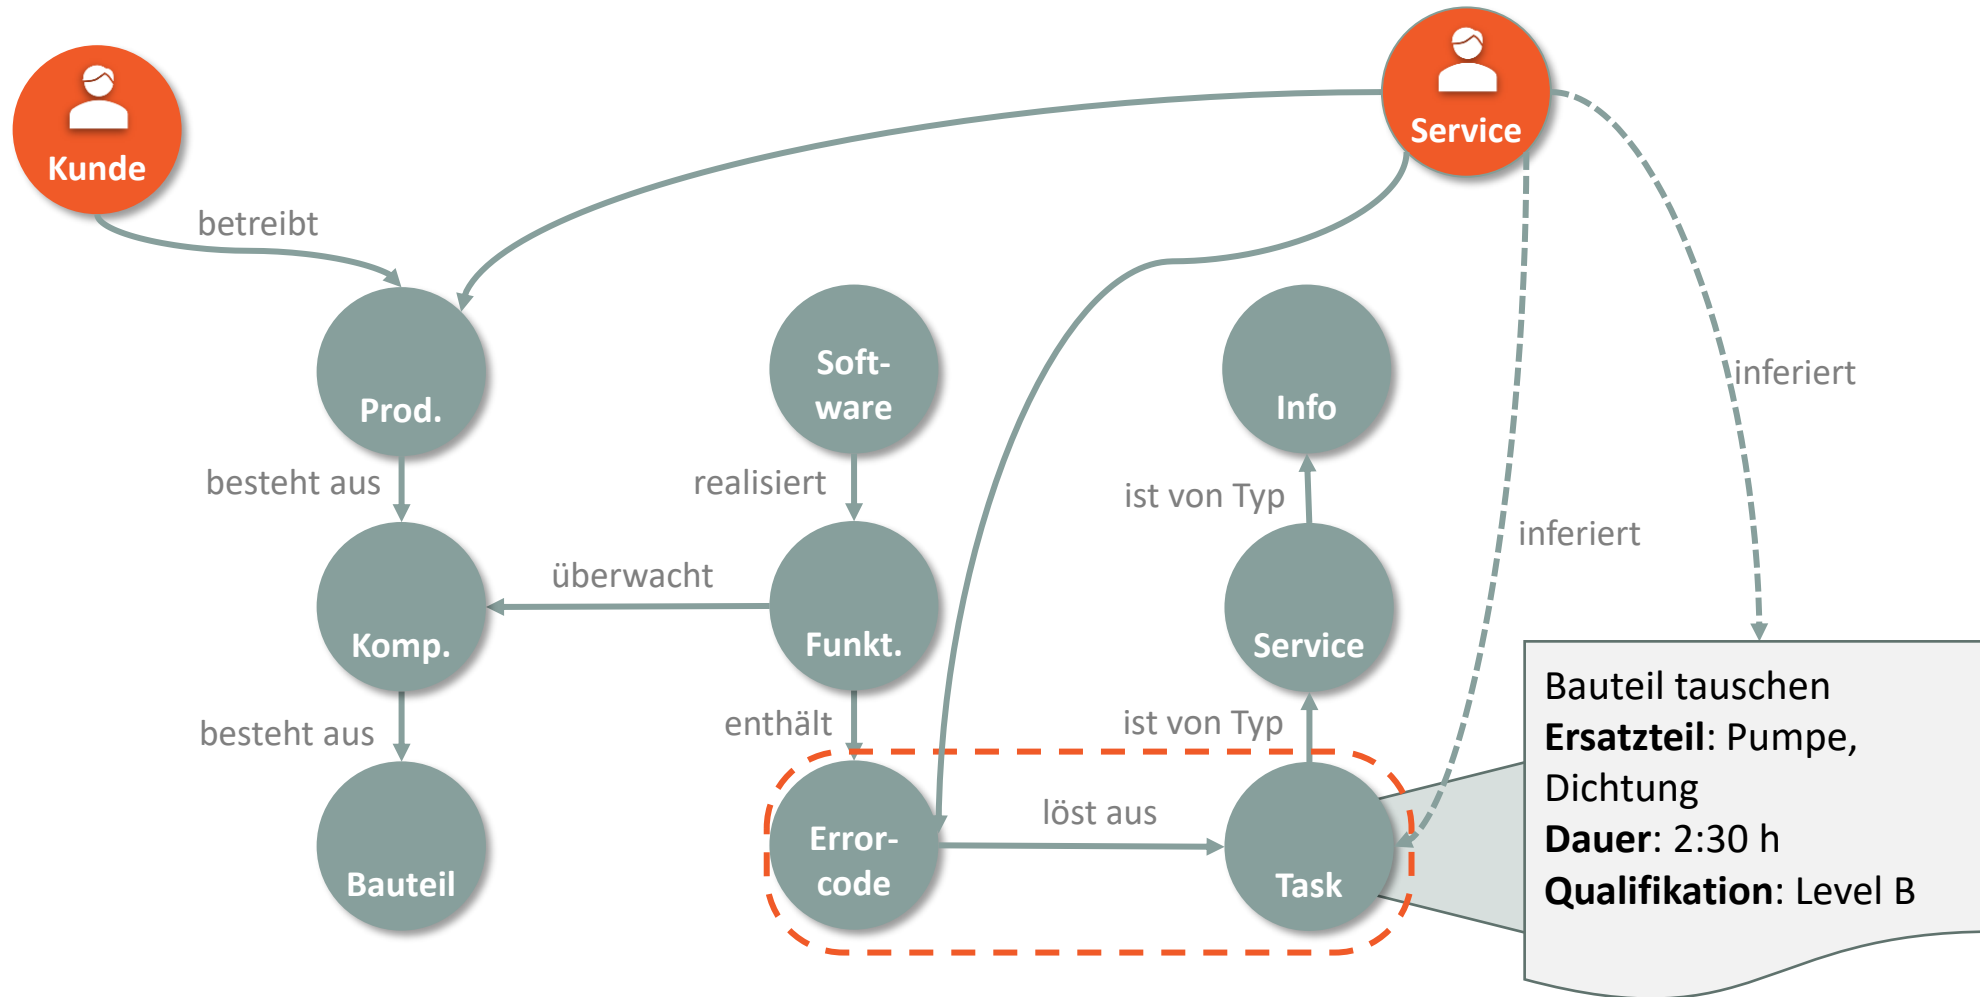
Kunde

Service

betreibt

Prod.

Soft-ware

Info

inferiert

besteht aus

realisiert

ist von Typ

inferiert

Komp.

überwacht

Funkt.

Service

besteht aus

enthält

ist von Typ

Bauteil

Error-code

löst aus

Task

Bauteil tauschen
**Ersatzteil**: Pumpe, Dichtung
**Dauer**: 2:30 h
**Qualifikation**: Level B